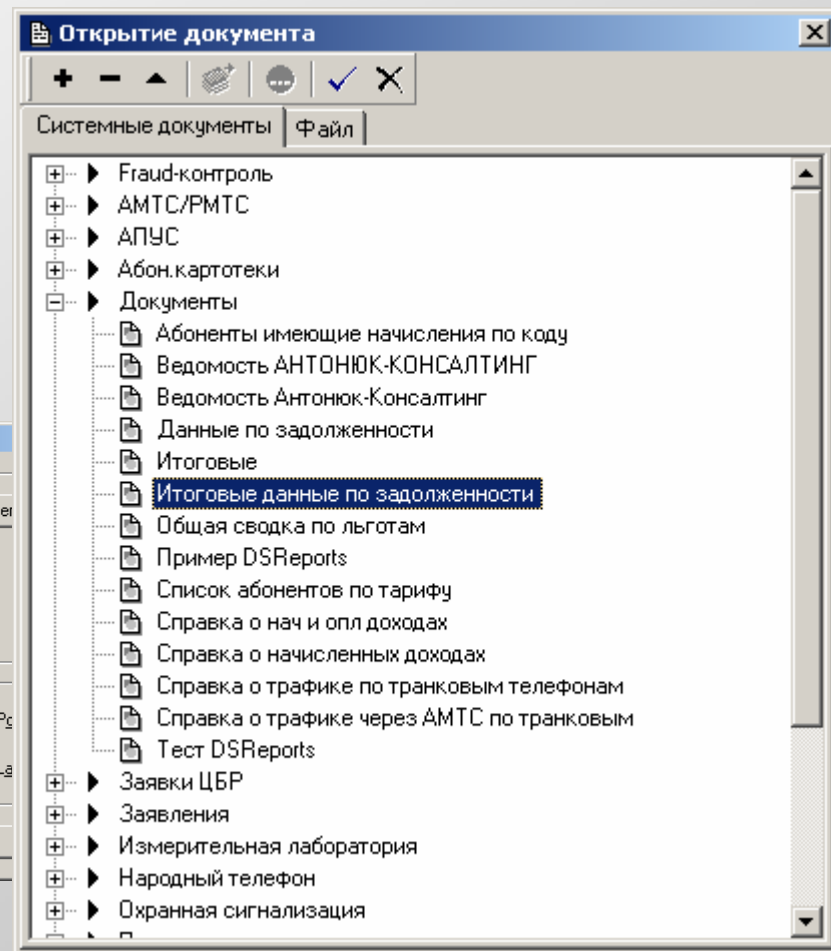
Открытие документа

Системные документы | Файл

Fraud-контроль
АМТС/РМТС
АПУС
Абон.картотеки
Документы
Абоненты имеющие начисления по коду
Ведомость АНТОНЮК-КОНСАЛТИНГ
Ведомость Антонюк-Консалтинг
Данные по задолженности
Итоговые
Итоговые данные по задолженности
Общая сводка по льготам
Пример DSReports
Список абонентов по тарифу
Справка о нач и опл доходах
Справка о начисленных доходах
Справка о трафике по транковым телефонам
Справка о трафике через АМТС по транковым
Тест DSReports
Заявки ЦБР
Заявления
Измерительная лаборатория
Народный телефон
Охранная сигнализация